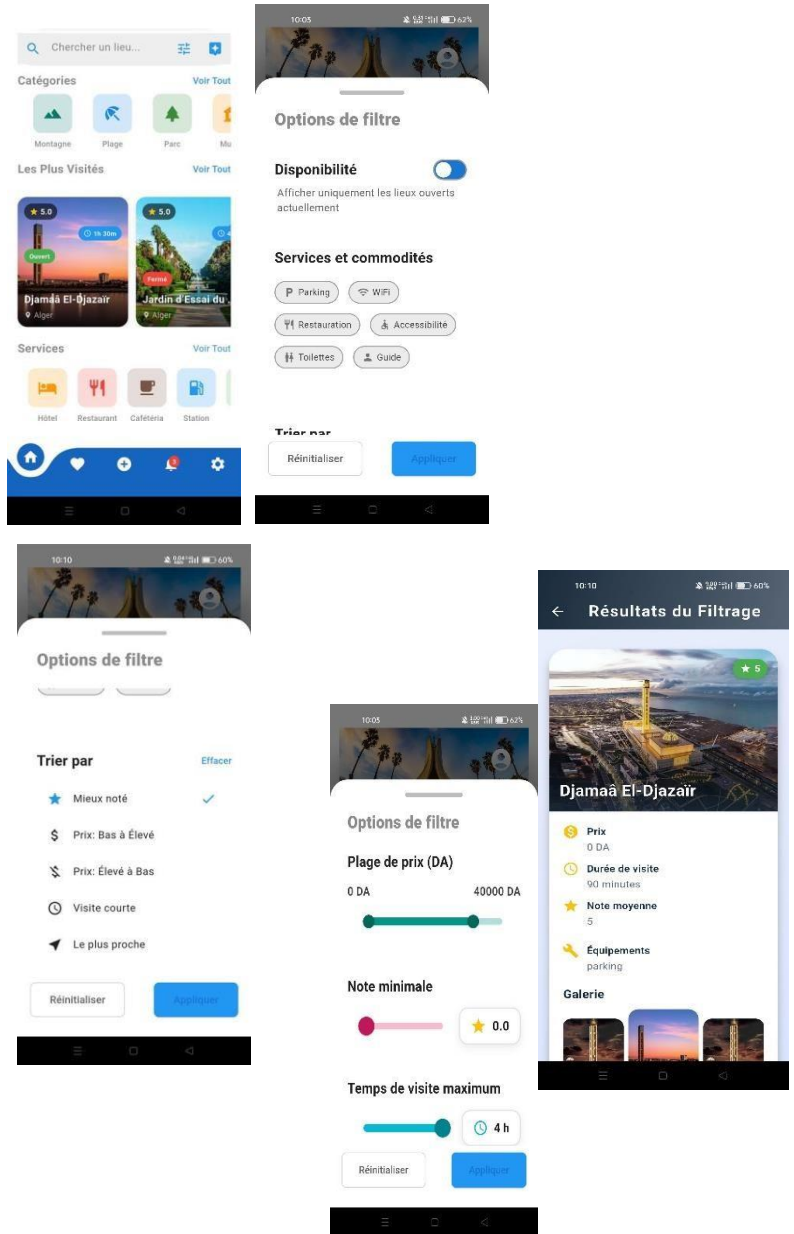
Chercher un lieu...

Catégories
Voir Tout
Montagne
Plage
Parc
Mu

Les Plus Visités
Voir Tout
★ 5.0
1h 30m
Ouvert
Djamaâ El-Djazaïr
Alger
★ 5.0
Fermé
Jardin d'Essai du
Alger

Services
Voir Tout
Hôtel
Restaurant
Cafétéria
Station

10:05
62%

Options de filtre

Disponibilité
Afficher uniquement les lieux ouverts actuellement

Services et commodités
Parking
WiFi
Restauration
Accessibilité
Toilettes
Guide

Trier par
Réinitialiser
Appliquer

10:10
60%

Options de filtre

Trier par
Effacer
Mieux noté
Prix: Bas à Élevé
Prix: Élevé à Bas
Visite courte
Le plus proche

Réinitialiser
Appliquer

10:05
62%

Options de filtre

Plage de prix (DA)
0 DA
40000 DA

Note minimale
0.0

Temps de visite maximum
4 h

Réinitialiser
Appliquer

10:10
60%
Résultats du Filtrage
★ 5
Djamaâ El-Djazaïr
Prix
0 DA
Durée de visite
90 minutes
Note moyenne
5
Équipements
parking
Galerie